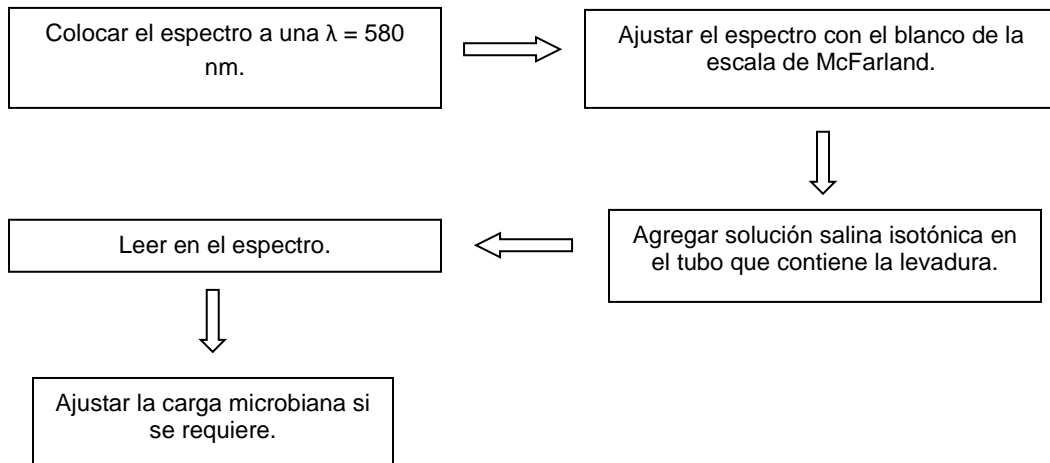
Colocar el espectro a una $\lambda$ = 580 nm.

Ajustar el espectro con el blanco de la escala de McFarland.

Agregar solución salina isotónica en el tubo que contiene la levadura.

Leer en el espectro.

Ajustar la carga microbiana si se requiere.